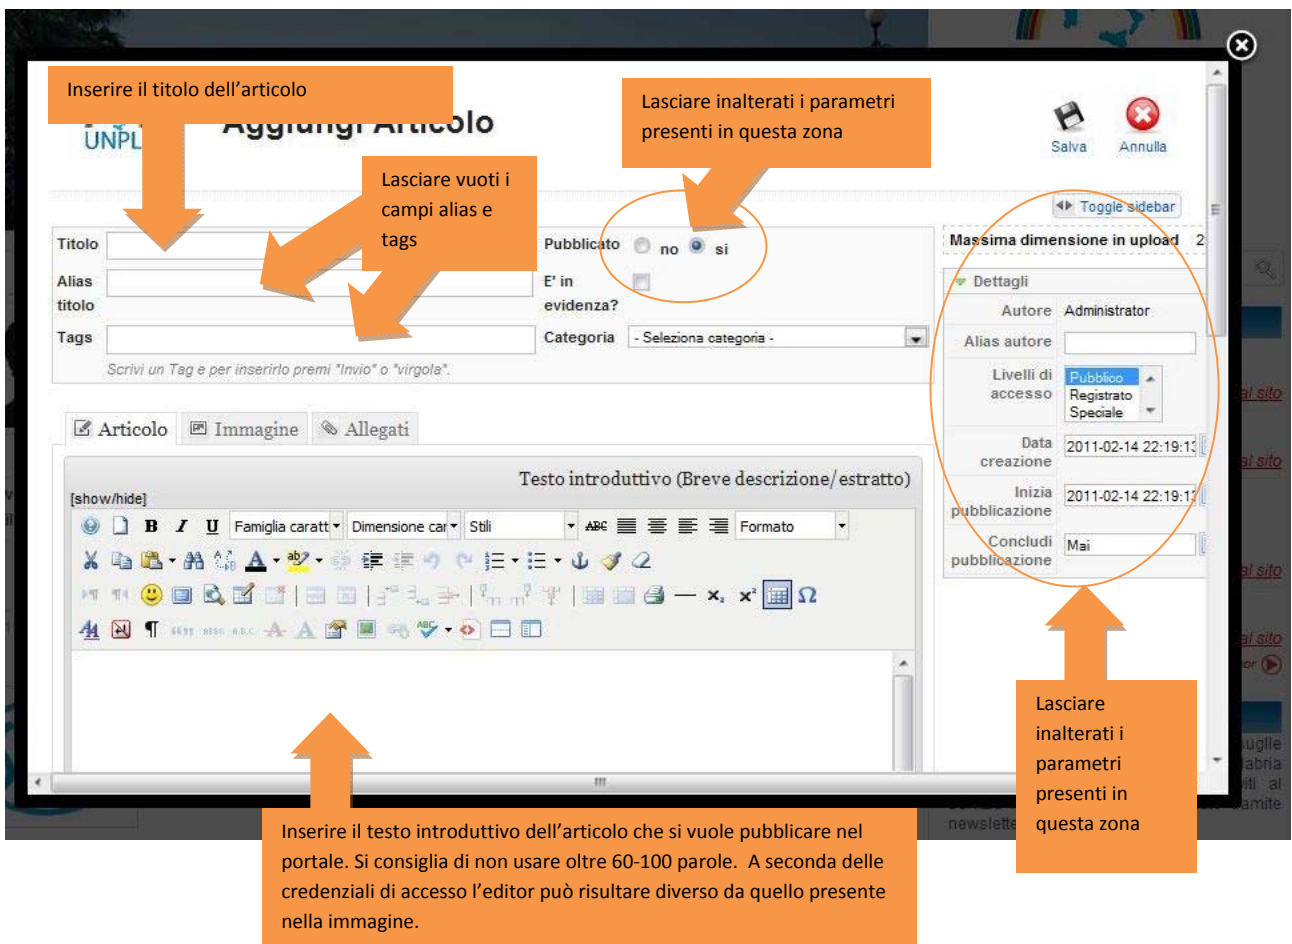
Inserire il titolo dell'articolo

UNPL Aggiungi Articolo

Lasciare inalterati i parametri presenti in questa zona

Salva Annulla

Lasciare vuoti i campi alias e tags

Toggle sidebar

Titolo

Alias titolo

Tags

Scrivi un Tag e per inserirlo premi "Invio" o "virgola".

Pubblicato no si

E' in evidenza?

Categoria - Seleziona categoria -

Massima dimensione in upload 2

Dettagli

Autore Administrator

Alias autore

Livelli di accesso Pubblico Registrato Speciale

Data creazione 2011-02-14 22:19:1

Inizia pubblicazione 2011-02-14 22:19:1

Concludi pubblicazione Mai

Articolo Immagine Allegati

Testo introduttivo (Breve descrizione/estratto)

[show/hide]

Famiglia caratt Dimensione car Stili Formato

Lasciare inalterati i parametri presenti in questa zona

Inserire il testo introduttivo dell'articolo che si vuole pubblicare nel portale. Si consiglia di non usare oltre 60-100 parole. A seconda delle credenziali di accesso l'editor può risultare diverso da quello presente nella immagine.